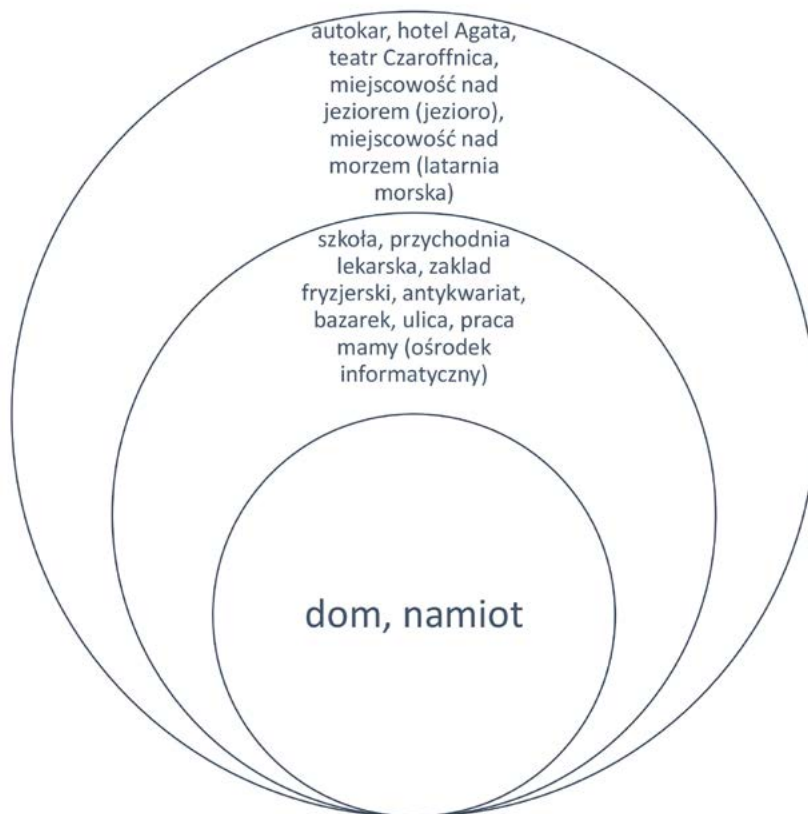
autokar, hotel Agata, teatr Czaroffnica, miejscowość nad jeziorem (jezioro), miejscowość nad morzem (latarnia morska)

szkoła, przychodnia lekarska, zaklad fryzjerski, antykwariat, bazarek, ulica, praca mamy (ośrodek informatyczny)

dom, namiot